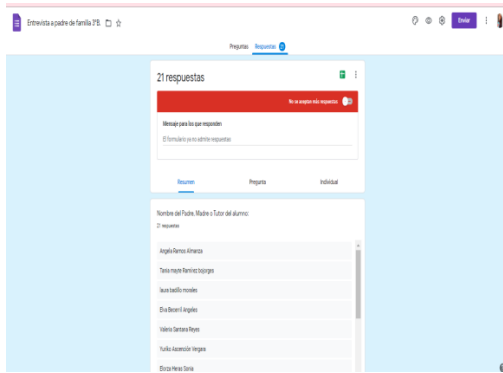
Entrevista a padre de familia 3°B.

Enviar

Preguntas Respuestas 21

21 respuestas

No se aceptan más respuestas

Mensaje para los que responden

El formulario ya no admite respuestas

Resumen Pregunta Individual

Nombre del Padre, Madre o Tutor del alumno:

21 respuestas

Angela Ramos Almanza

Tania mayte Ramírez bojorges

laura badillo morales

Elva Becerril Angeles

Valeria Samano Reyes

Yuriko Ascención Vergara

Elvira Heras Sonia